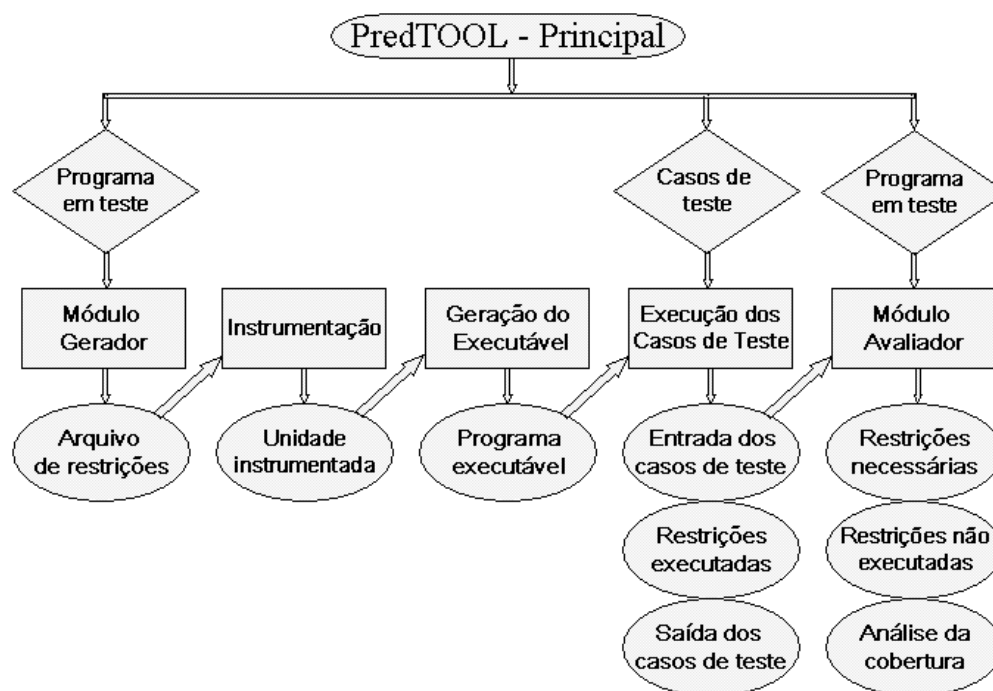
PredTOOL - Principal

Programa em teste

Módulo Gerador

Arquivo de restrições

Instrumentação

Unidade instrumentada

Geração do Executável

Programa executável

Casos de teste

Execução dos Casos de Teste

Entrada dos casos de teste

Restrições executadas

Saída dos casos de teste

Programa em teste

Módulo Avaliador

Restrições necessárias

Restrições não executadas

Análise da cobertura